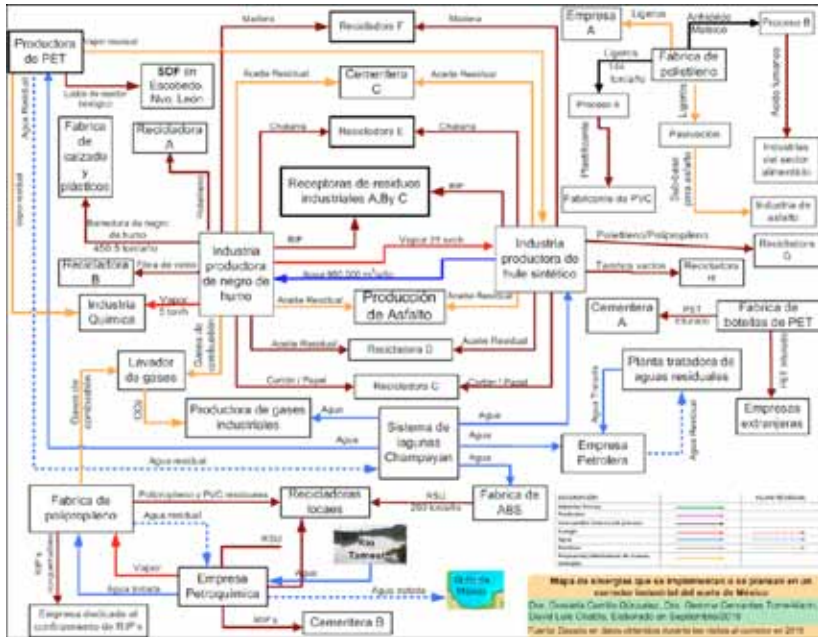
Productora de PET
Vapor residual
Madera
Recicladora F
Madera
Empresa A
Ligeros
Anhidrido Maleico
Proceso B
Lodos de reactor biologico
SDF en Escobedo Nvo. Leon
Aceite Residual
Cementera C
Aceite Residual
Ligeros 184 ton/año
Fabrica de poliestireno
Proceso A
Ligeros
Agua residual
Fabrica de calzado y plasticos
Recicladora A
Chatarra
Recicladora E
Chatarra
Pavimentos
Aceite lubricante
Industrias del sector alimenticio
Agua residual
Receptoras de residuos industriales A,B y C
RIP
Plastificante
Subbase para asfalto
Fabricantes de PVC
Industria de asfalto
Salmuera de negro de humo 450.5 ton/año
RIP
Vapor 21 ton/h
Poliestireno/Polipropileno
Industria productora de negro de humo
Industria productora de hule sintético
Recicladora G
Recicladora B
Fibra de vidrio
Agua 980,000 m³/año
Tambos vacios
Recicladora H
Industria Química
Vapor 5 ton/h
Aceite Residual
Producción de Asfalto
Aceite Residual
Cementera A
PET Etileno
Fabrica de botellas de PET
Gases de combustión
Aceite Residual
Recicladora D
Aceite Residual
Lavador de gases
Planta tratadora de aguas residuales
Cartón / Papel
Recicladora C
Cartón / Papel
PET residual
Gases de combustión
CO₂
Productora de gases industriales
Agua
Agua tratada
Sistema de lagunas Champayan
Agua
Empresas extranjeras
Agua
Agua
Agua residual
Empresa Petrolera
Agua residual
Fabrica de polipropileno
Polipropileno y PVC residuales
Recicladoras locales
RSU 260 ton/año
Fabrica de ABS
Agua residual
RIP's
RSU
Rio Tamesí
Vapor
Agua
Agua tratada
Golfo de México
Empresa Petroquímica
Agua tratada
RIP's
Cementera B
Empresa dedicada al confinamiento de RIP's
Mapa de sinergias que se implementan o se planean en un corredor industrial del sureste de México
Dra. Graciela Carrillo González, Dra. Gabriela Cervantes Torre-Marín, David Luis Cristóbal. Elaborado en Septiembre 2016
Fuente: Basado en datos obtenidos durante las visitas al corredor en 2016
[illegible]